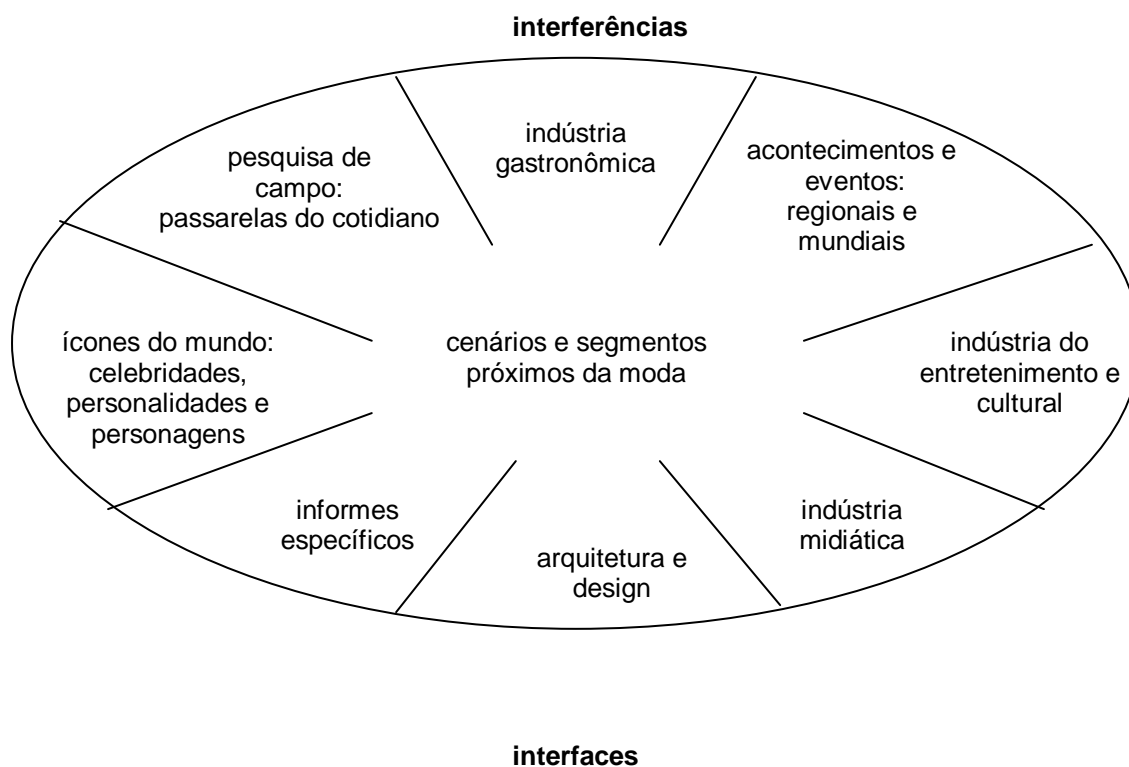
**interferências**

pesquisa de campo: passarelas do cotidiano

indústria gastronômica

acontecimentos e eventos: regionais e mundiais

ícones do mundo: celebridades, personalidades e personagens

cenários e segmentos próximos da moda

indústria do entretenimento e cultural

informes específicos

arquitetura e design

indústria midiática

**interfaces**